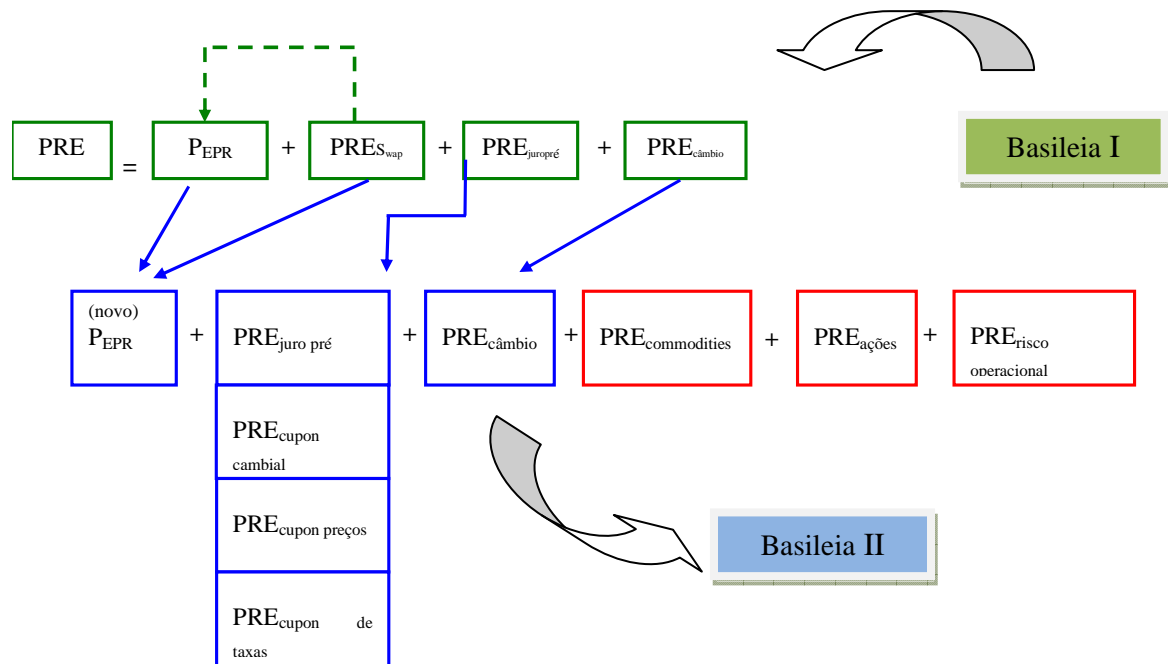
PRE = $P_{EPR}$ + $PRE_{Swap}$ + $PRE_{juropré}$ + $PRE_{câmbio}$

Basileia I

(novo) $P_{EPR}$ + $PRE_{juro\ pré}$ + $PRE_{câmbio}$ + $PRE_{commodities}$ + $PRE_{ações}$ + $PRE_{risco\ operacional}$

$PRE_{cupon\ cambial}$

$PRE_{cupon\ preços}$

$PRE_{cupon\ de\ taxas}$

Basileia II